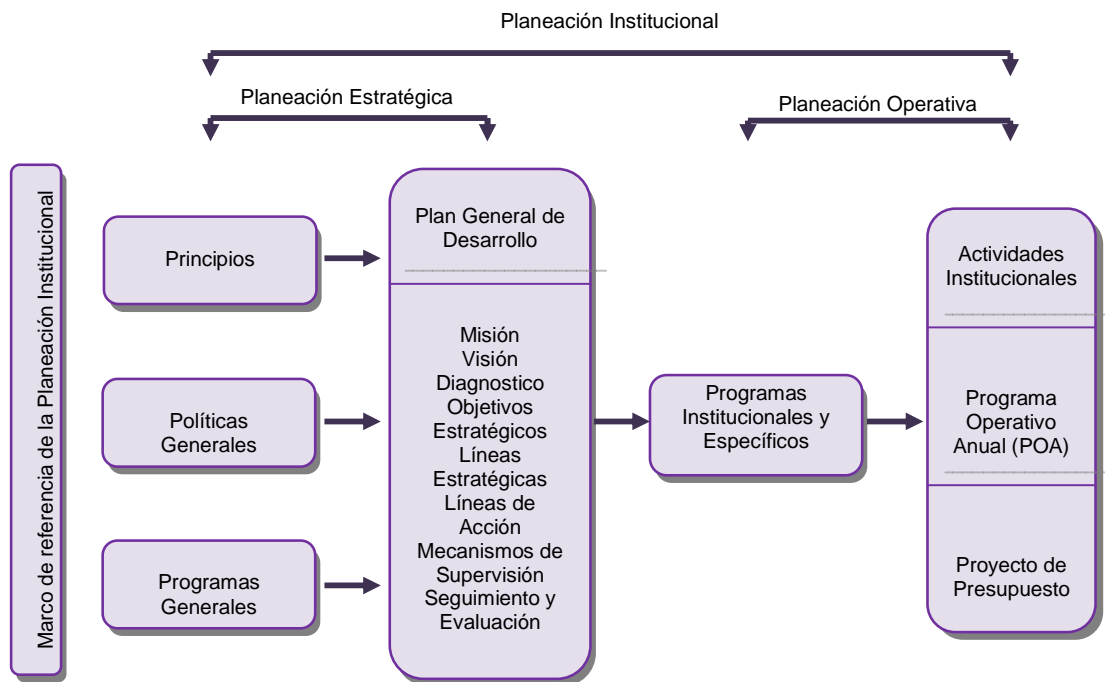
Planeación Institucional

Planeación Estratégica

Planeación Operativa

Marco de referencia de la Planeación Institucional

Principios

Políticas Generales

Programas Generales

Plan General de Desarrollo

Misión
Visión
Diagnostico
Objetivos Estratégicos
Líneas Estratégicas
Líneas de Acción
Mecanismos de Supervisión
Seguimiento y Evaluación

Programas Institucionales y Específicos

Actividades Institucionales

Programa Operativo Anual (POA)

Proyecto de Presupuesto